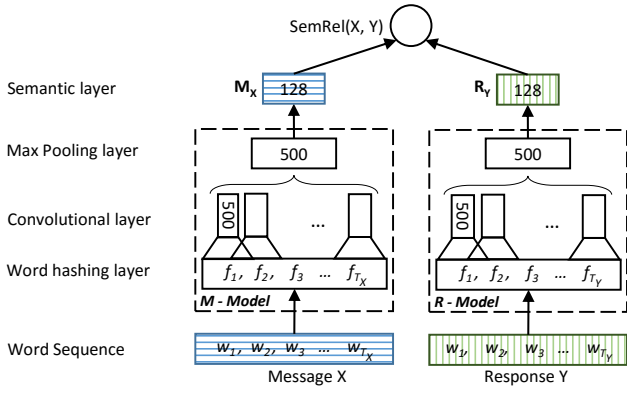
SemRel(X, Y)

Semantic layer

$\mathbf{M_X}$ 128

$\mathbf{R_Y}$ 128

Max Pooling layer

500

500

Convolutional layer

500

...

500

...

Word hashing layer

$f_1$, $f_2$, $f_3$ ... $f_{T_X}$

$f_1$, $f_2$, $f_3$ ... $f_{T_Y}$

M - Model

R - Model

Word Sequence

$w_1$, $w_2$, $w_3$ ... $w_{T_X}$

$w_1$, $w_2$, $w_3$ ... $w_{T_Y}$

Message X

Response Y